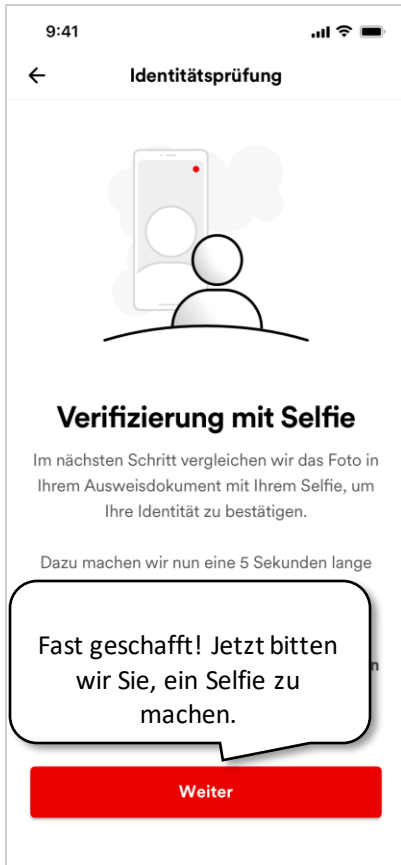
9:41

Identitätsprüfung

Verifizierung mit Selfie

Im nächsten Schritt vergleichen wir das Foto in Ihrem Ausweisdokument mit Ihrem Selfie, um Ihre Identität zu bestätigen.

Dazu machen wir nun eine 5 Sekunden lange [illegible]

Fast geschafft! Jetzt bitten wir Sie, ein Selfie zu machen.

Weiter